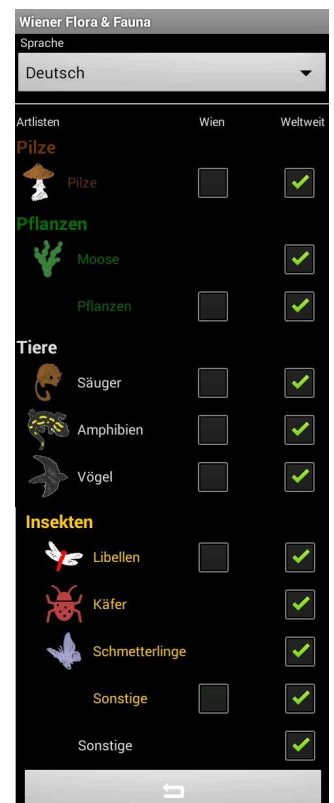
Wiener Flora & Fauna

Sprache

Deutsch

Artlisten Wien Weltweit

Pilze

Pilze

Pflanzen

Moose

Pflanzen

Tiere

Säuger

Amphibien

Vögel

Insekten

Libellen

Käfer

Schmetterlinge

Sonstige

Sonstige